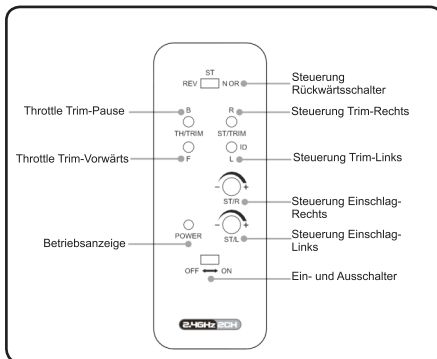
ST
REV
N OR
Steuerung Rückwärtsschalter

Throttle Trim-Pause
B
R
Steuerung Trim-Rechts
TH/TRIM
ST/TRIM

Throttle Trim-Vorwärts
F
ID
L
Steuerung Trim-Links

$-$ $+$
ST/R
Steuerung Einschlag-Rechts

Betriebsanzeige
POWER
$-$ $+$
ST/L
Steuerung Einschlag-Links

OFF ON
Ein- und Ausschalter

2.4GHz 2CH